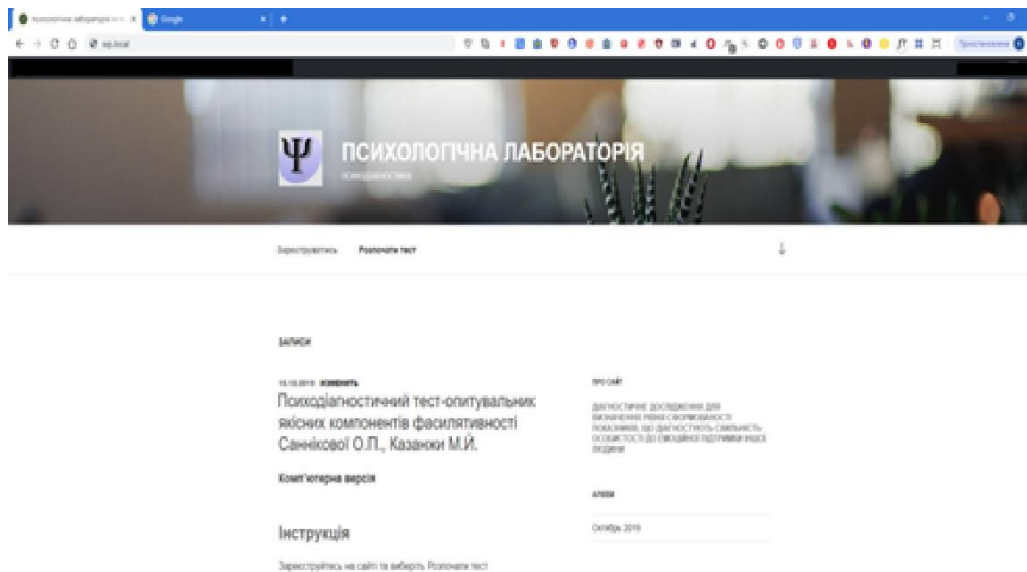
Google

wp.local

Ψ ПСИХОЛОГІЧНА ЛАБОРАТОРІЯ

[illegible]

Зареєструватись Розпочати тест

ЗАПИСИ

15.10.2019 ИЗМЕНИТЬ

Психодіагностичний тест-опитувальник якісних компонентів фасилятивності Саннікової О.П., Казанжи М.Й.

Комп'ютерна версія

Інструкція

Зареєструйтесь на сайті та виберіть Розпочати тест

ПРО САЙТ

ДІАГНОСТИЧНЕ ДОСЛІДЖЕННЯ ДЛЯ ВИЗНАЧЕННЯ РІВНЯ СФОРМОВАНОСТІ ПОКАЗНИКІВ, ЩО ДІАГНОСТУЮТЬ СХИЛЬНІСТЬ ОСОБИСТОСТІ ДО ЕМОЦІЙНОЇ ПІДТРИМКИ ІНШОЇ ЛЮДИНИ

АРХІВ

Октябрь 2019